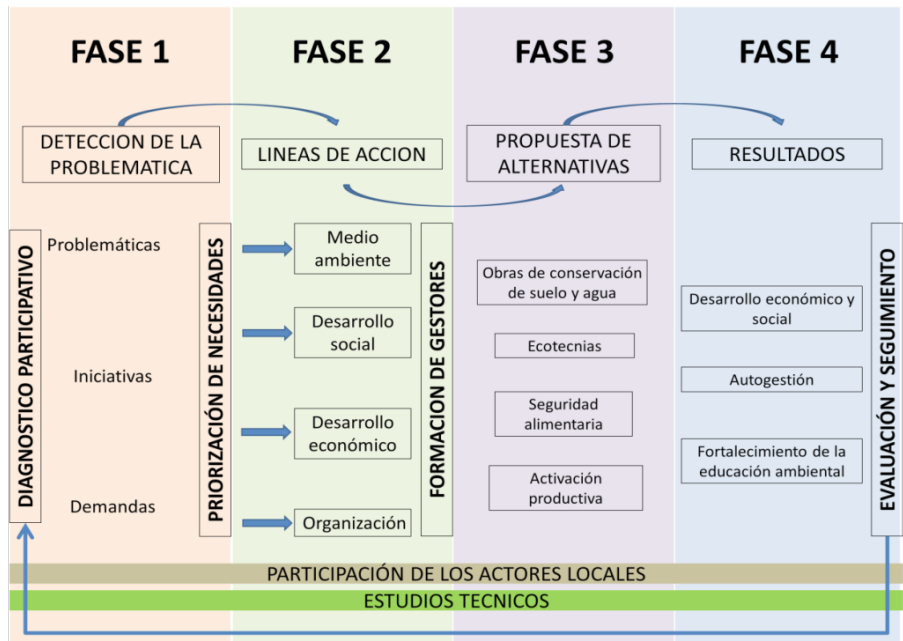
FASE 1

FASE 2

FASE 3

FASE 4

DETECCION DE LA PROBLEMATICA

LINEAS DE ACCION

PROPUESTA DE ALTERNATIVAS

RESULTADOS

DIAGNOSTICO PARTICIPATIVO

Problemáticas

Iniciativas

Demandas

PRIORIZACIÓN DE NECESIDADES

Medio ambiente

Desarrollo social

Desarrollo económico

Organización

FORMACION DE GESTORES

Obras de conservación de suelo y agua

Ecotecnias

Seguridad alimentaria

Activación productiva

Desarrollo económico y social

Autogestión

Fortalecimiento de la educación ambiental

EVALUACIÓN Y SEGUIMIENTO

PARTICIPACIÓN DE LOS ACTORES LOCALES

ESTUDIOS TECNICOS